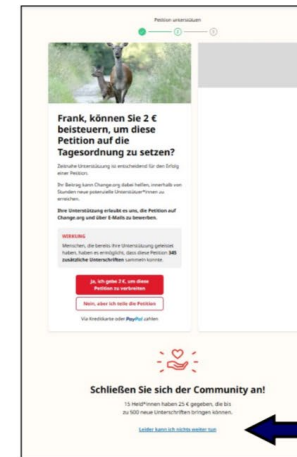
Petition unterstützen

Frank, können Sie 2 € beisteuern, um diese Petition auf die Tagesordnung zu setzen?

Zeitnahe Unterstützung ist entscheidend für den Erfolg einer Petition.

Ihr Beitrag kann Change.org dabei helfen, innerhalb von Stunden neue potenzielle Unterstützer*innen zu erreichen.

Ihre Unterstützung erlaubt es uns, die Petition auf Change.org und über E-Mails zu bewerben.

WIRKUNG

Menschen, die bereits ihre Unterstützung geleistet haben, haben es ermöglicht, dass diese Petition 145 zusätzliche Unterschriften sammeln konnte.

Ja, ich gebe 2 €, um diese Petition zu verbreiten

Nein, aber ich teile die Petition

Via Kreditkarte oder PayPal zahlen

Schließen Sie sich der Community an!

15 Held*innen haben 25 € gegeben, die bis zu 500 neue Unterschriften bringen können.

Leider kann ich nichts weiter tun